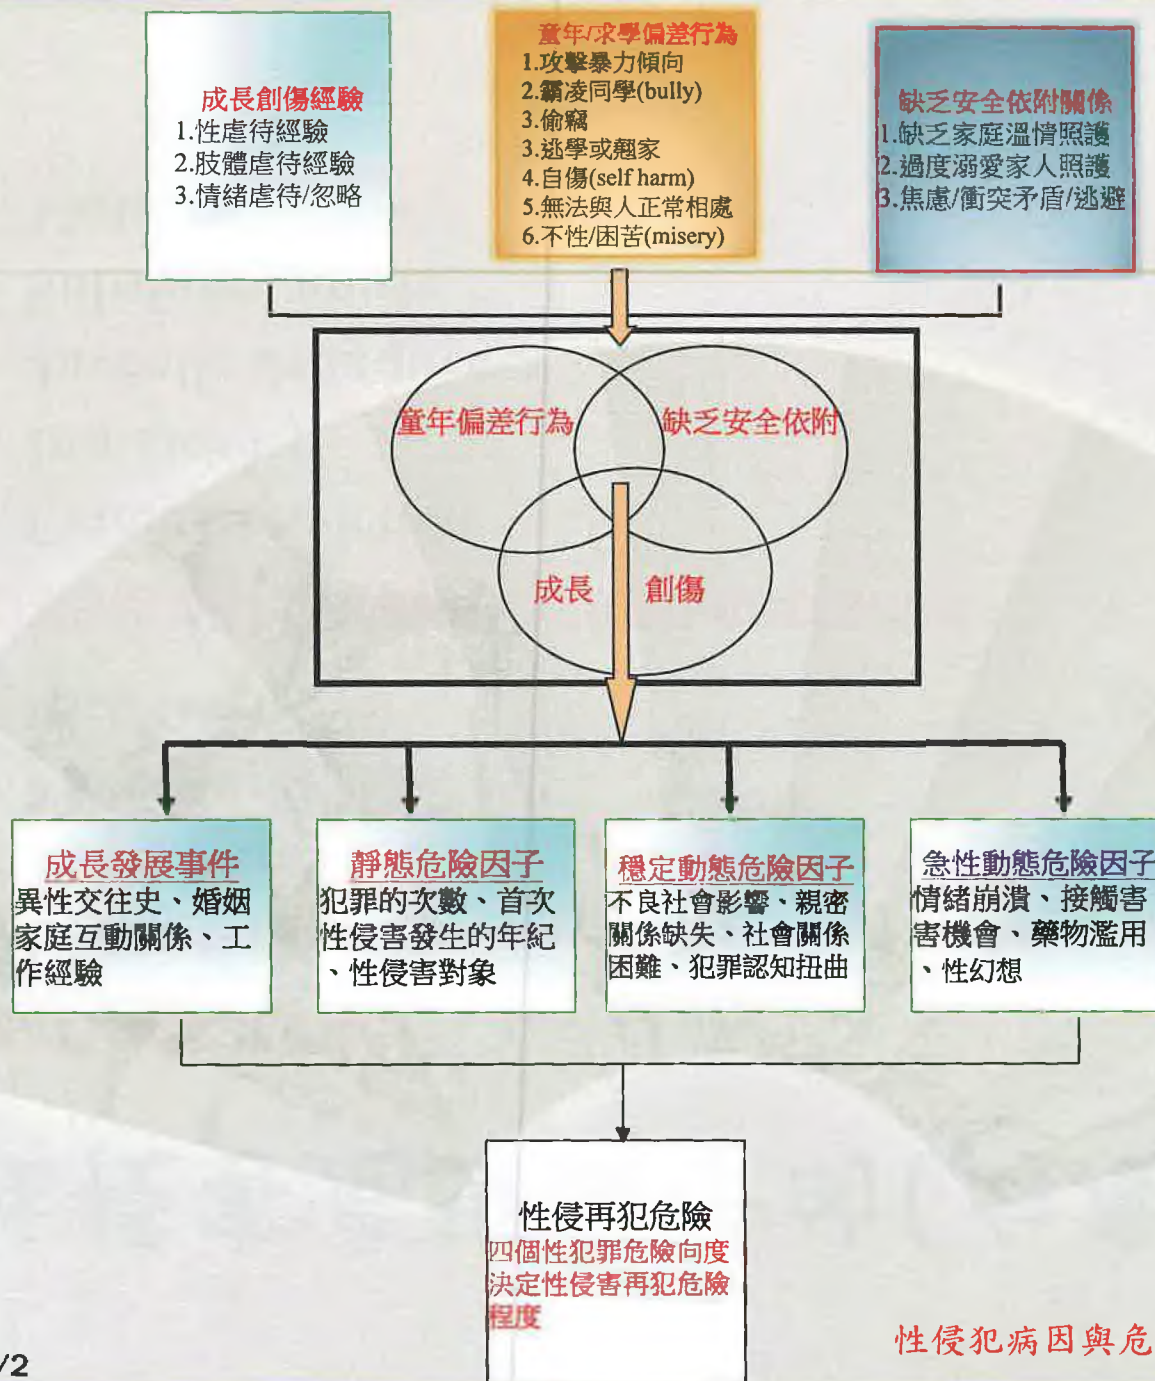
成長創傷經驗
1.性虐待經驗
2.肢體虐待經驗
3.情緒虐待/忽略

童年/求學偏差行為
1.攻擊暴力傾向
2.霸凌同學(bully)
3.偷竊
3.逃學或翹家
4.自傷(self harm)
5.無法與人正常相處
6.不性/困苦(misery)

缺乏安全依附關係
1.缺乏家庭溫情照護
2.過度溺愛家人照護
3.焦慮/衝突矛盾/逃避

童年偏差行為

缺乏安全依附

成長 創傷

成長發展事件
異性交往史、婚姻家庭互動關係、工作經驗

靜態危險因子
犯罪的次數、首次性侵害發生的年紀、性侵害對象

穩定動態危險因子
不良社會影響、親密關係缺失、社會關係困難、犯罪認知扭曲

急性動態危險因子
情緒崩潰、接觸害害機會、藥物濫用、性幻想

性侵再犯危險
四個性犯罪危險向度決定性侵害再犯危險程度

性侵犯病因與危

/2